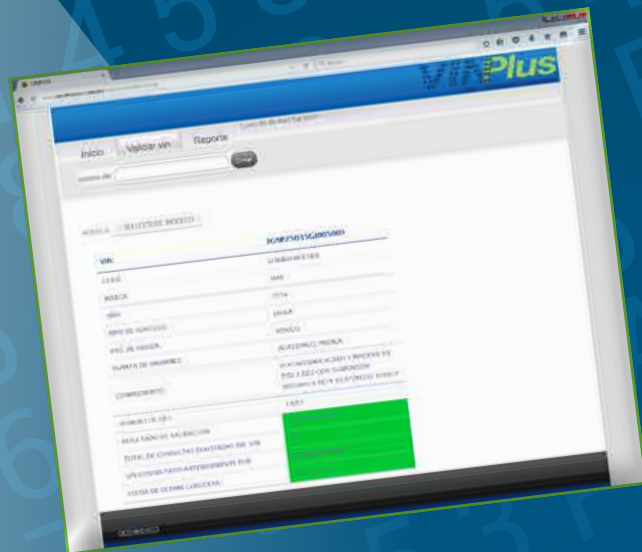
VINPlus

Inicio
Validar vin
Reporte

VIN
CLAVE
MARCA
AÑO
TIPO DE VEHICULO
PAIS DE ORIGEN
PLANTA DE ENSAMBLE
COMPLEMENTO
NUMERO DE SERIE
RESULTADO DE VALIDACION
TOTAL DE CONSULTAS REALIZADAS DEL VIN
VIN CONSULTADO ANTERIORMENTE POR
FECHA DE ULTIMA CONSULTA

VAN
TOYA
SIENA
MEXICO
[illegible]